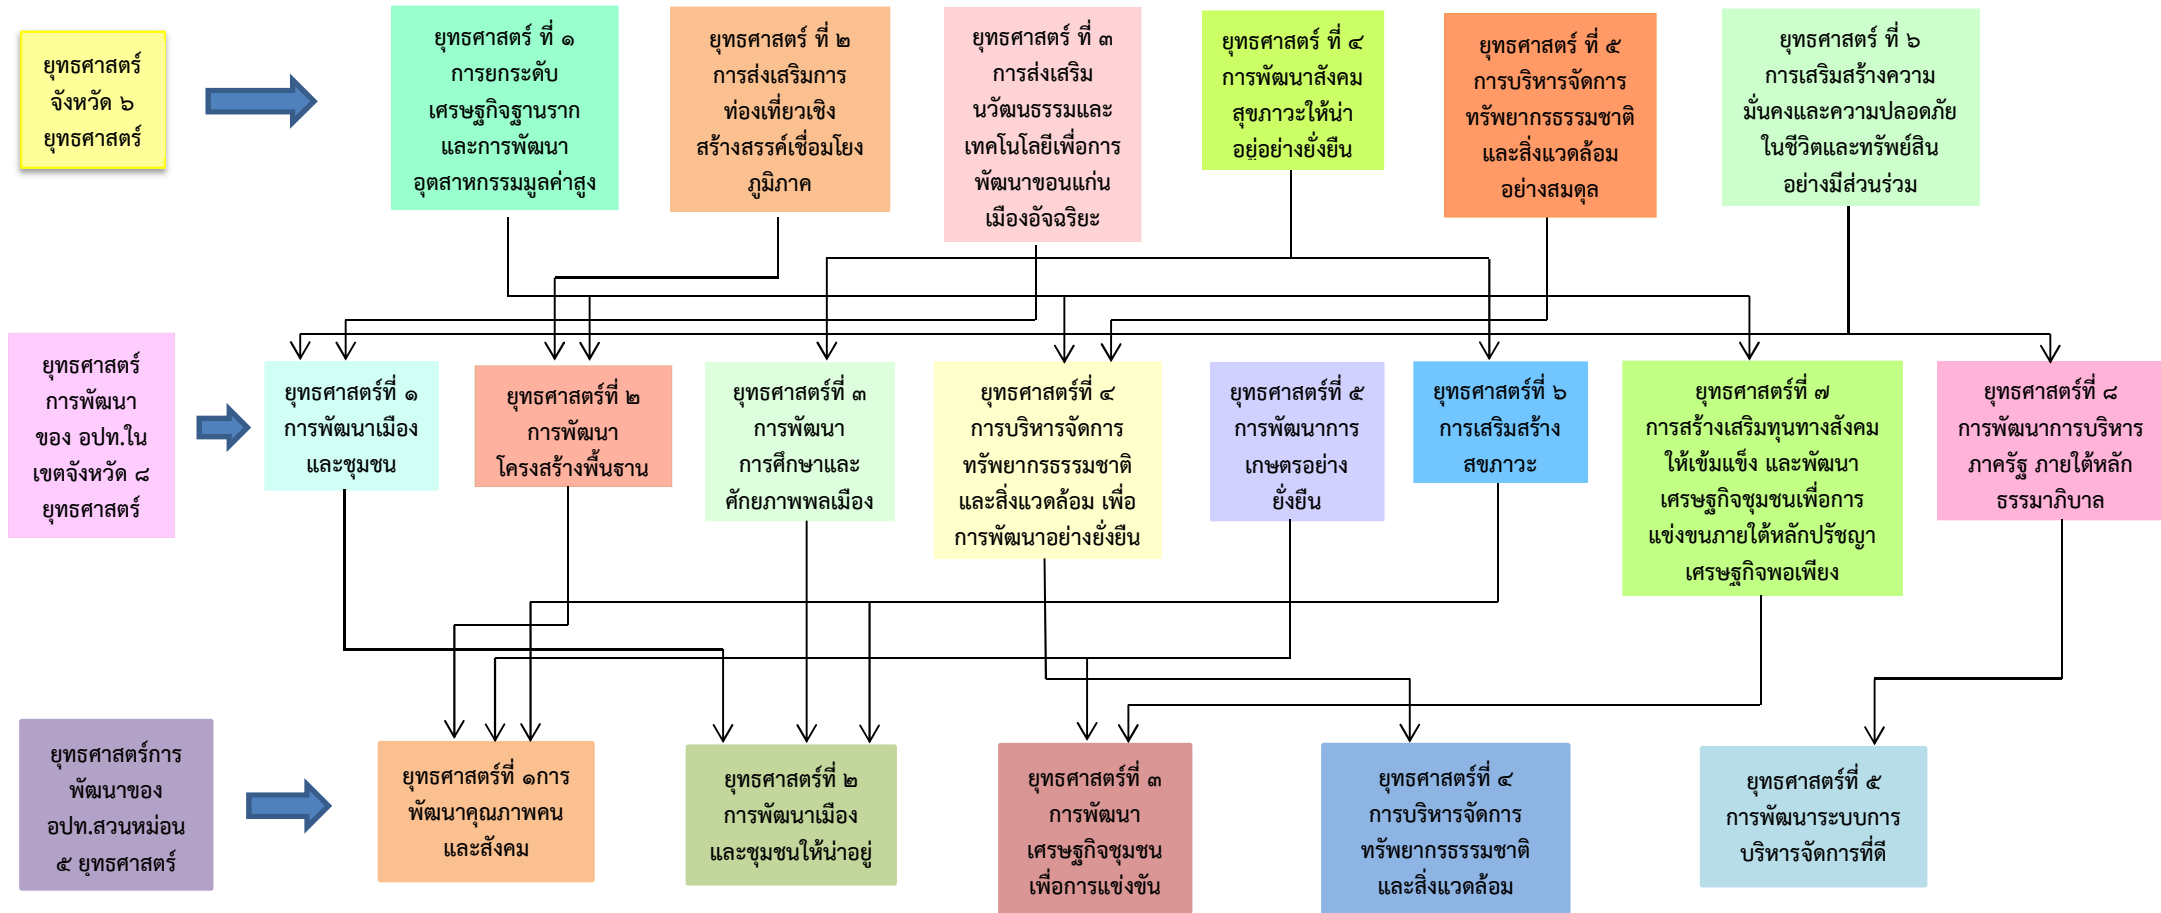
ยุทธศาสตร์จังหวัด ๖ ยุทธศาสตร์

ยุทธศาสตร์ ที่ ๑ การยกระดับเศรษฐกิจฐานรากและการพัฒนาอุตสาหกรรมมูลค่าสูง

ยุทธศาสตร์ ที่ ๒ การส่งเสริมการท่องเที่ยวเชิงสร้างสรรค์เชื่อมโยงภูมิภาค

ยุทธศาสตร์ ที่ ๓ การส่งเสริมนวัฒนธรรมและเทคโนโลยีเพื่อการพัฒนาขอนแก่นเมืองอัจฉริยะ

ยุทธศาสตร์ ที่ ๔ การพัฒนาสังคมสุขภาวะให้น่าอยู่อย่างยั่งยืน

ยุทธศาสตร์ ที่ ๕ การบริหารจัดการทรัพยากรธรรมชาติและสิ่งแวดล้อมอย่างสมดุล

ยุทธศาสตร์ ที่ ๖ การเสริมสร้างความมั่นคงและความปลอดภัยในชีวิตและทรัพย์สินอย่างมีส่วนร่วม

ยุทธศาสตร์การพัฒนาของ อปท.ในเขตจังหวัด ๘ ยุทธศาสตร์

ยุทธศาสตร์ที่ ๑ การพัฒนาเมืองและชุมชน

ยุทธศาสตร์ที่ ๒ การพัฒนาโครงสร้างพื้นฐาน

ยุทธศาสตร์ที่ ๓ การพัฒนาการศึกษาและศักยภาพพลเมือง

ยุทธศาสตร์ที่ ๔ การบริหารจัดการทรัพยากรธรรมชาติและสิ่งแวดล้อม เพื่อการพัฒนาอย่างยั่งยืน

ยุทธศาสตร์ที่ ๕ การพัฒนาการเกษตรอย่างยั่งยืน

ยุทธศาสตร์ที่ ๖ การเสริมสร้างสขภาวะ

ยุทธศาสตร์ที่ ๗ การสร้างเสริมทุนทางสังคมให้เข้มแข็ง และพัฒนาเศรษฐกิจชุมชนเพื่อการแข่งขนภายใต้หลักปรัชญาเศรษฐกิจพอเพียง

ยุทธศาสตร์ที่ ๘ การพัฒนาการบริหารภาครัฐ ภายใต้หลักธรรมาภิบาล

ยุทธศาสตร์การพัฒนาของ อปท.สวนหม่อน ๕ ยุทธศาสตร์

ยุทธศาสตร์ที่ ๑การพัฒนาคุณภาพคนและสังคม

ยุทธศาสตร์ที่ ๒ การพัฒนาเมืองและชุมชนให้น่าอยู่

ยุทธศาสตร์ที่ ๓ การพัฒนาเศรษฐกิจชุมชนเพื่อการแข่งขัน

ยุทธศาสตร์ที่ ๔ การบริหารจัดการทรัพยากรธรรมชาติและสิ่งแวดล้อม

ยุทธศาสตร์ที่ ๕ การพัฒนาระบบการบริหารจัดการที่ดี